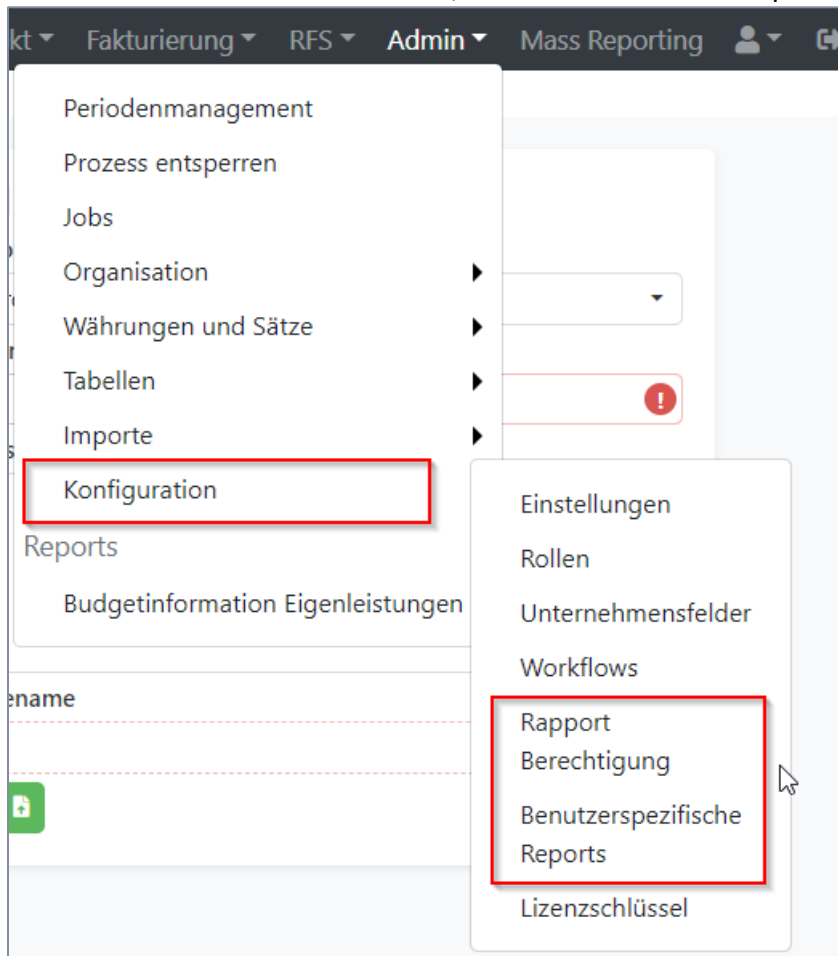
kt ▾ Fakturierung ▾ RFS ▾ Admin ▾ Mass Reporting

Periodenmanagement
Prozess entsperren
Jobs
Organisation
Währungen und Sätze
Tabellen
Importe
Konfiguration
Reports
Budgetinformation Eigenleistungen

Einstellungen
Rollen
Unternehmensfelder
Workflows
Rapport Berechtigung
Benutzerspezifische Reports
Lizenzschlüssel

ename